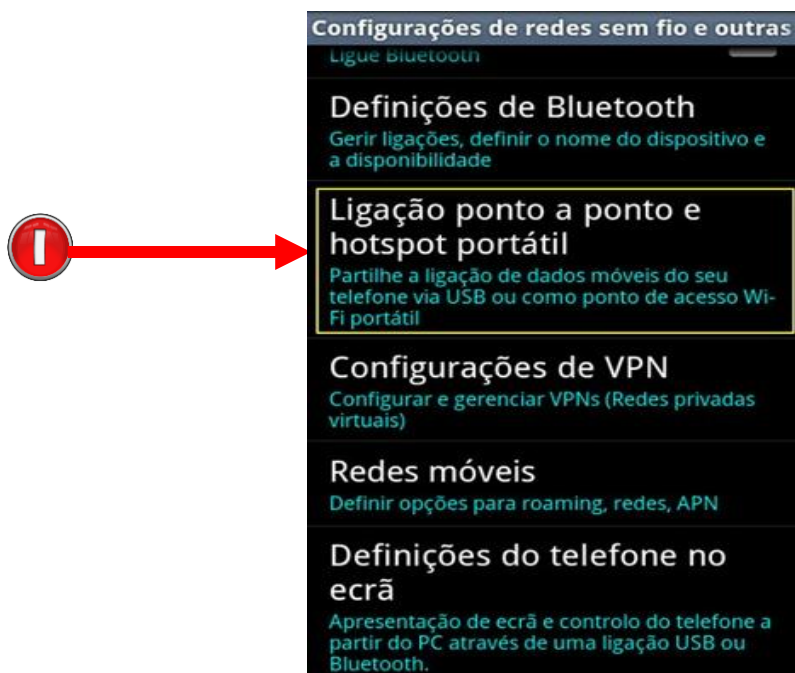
Configurações de redes sem fio e outras

Ligue Bluetooth

Definições de Bluetooth
Gerir ligações, definir o nome do dispositivo e a disponibilidade

Ligação ponto a ponto e hotspot portátil
Partilhe a ligação de dados móveis do seu telefone via USB ou como ponto de acesso Wi-Fi portátil

Configurações de VPN
Configurar e gerenciar VPNs (Redes privadas virtuais)

Redes móveis
Definir opções para roaming, redes, APN

Definições do telefone no ecrã
Apresentação de ecrã e controlo do telefone a partir do PC através de uma ligação USB ou Bluetooth.